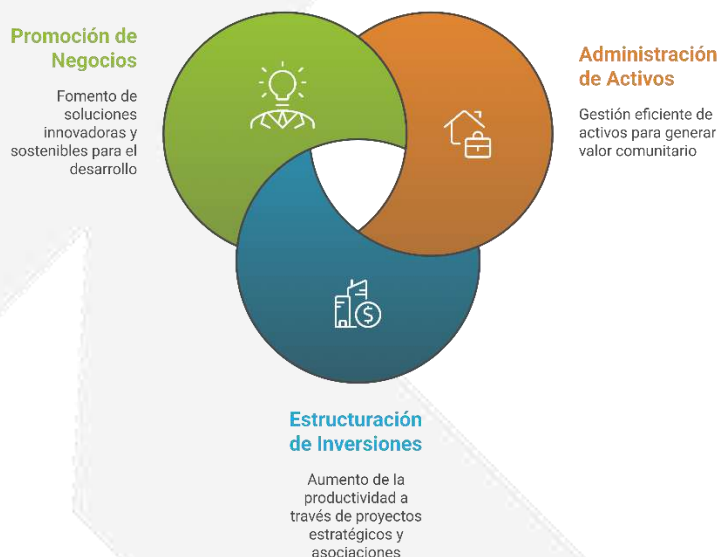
Promoción de Negocios

Fomento de soluciones innovadoras y sostenibles para el desarrollo

Administración de Activos

Gestión eficiente de activos para generar valor comunitario

Estructuración de Inversiones

Aumento de la productividad a través de proyectos estratégicos y asociaciones